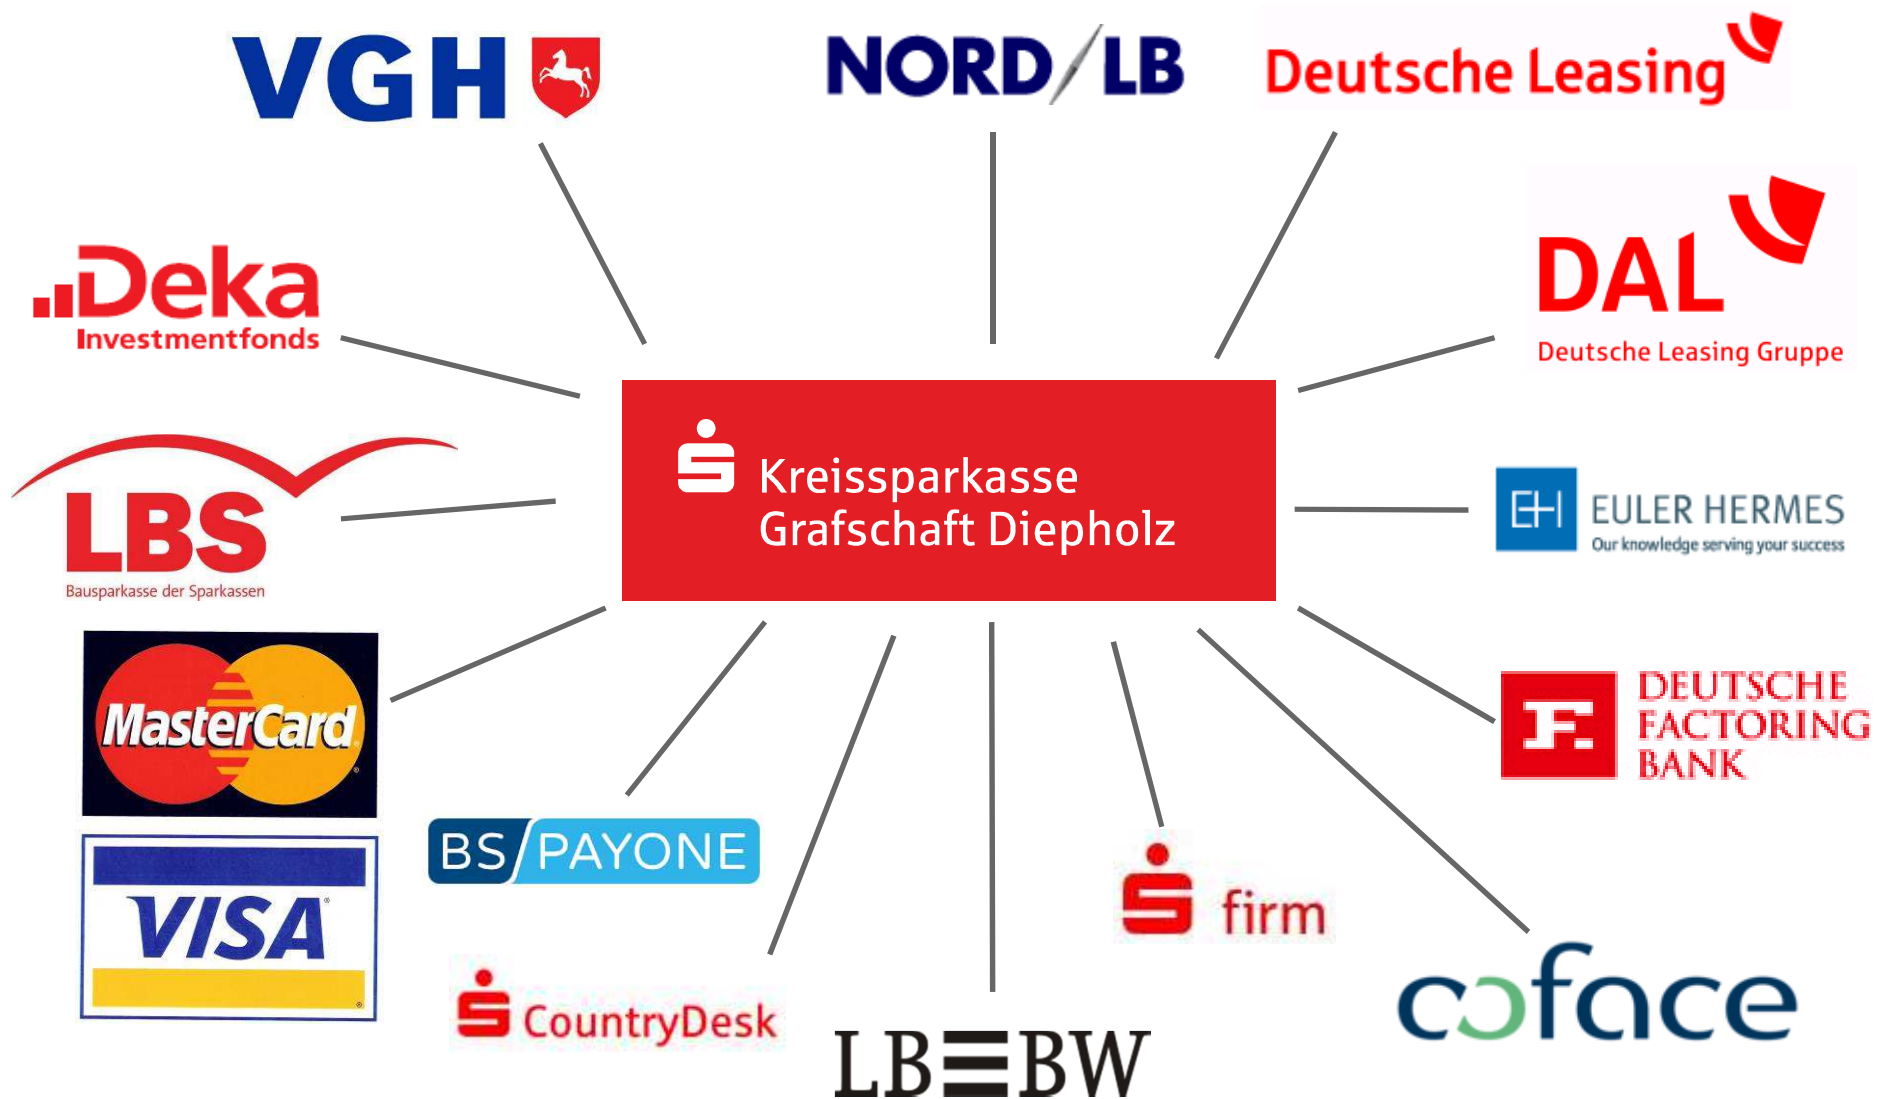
VGH

NORD/LB

Deutsche Leasing

Deka
Investmentfonds

DAL
Deutsche Leasing Gruppe

LBS
Bausparkasse der Sparkassen

Kreissparkasse
Grafschaft Diepholz

EH EULER HERMES
Our knowledge serving your success

MasterCard

DEUTSCHE
FACTORING
BANK

VISA

BS PAYONE

firm

CountryDesk

LB≡BW

coface